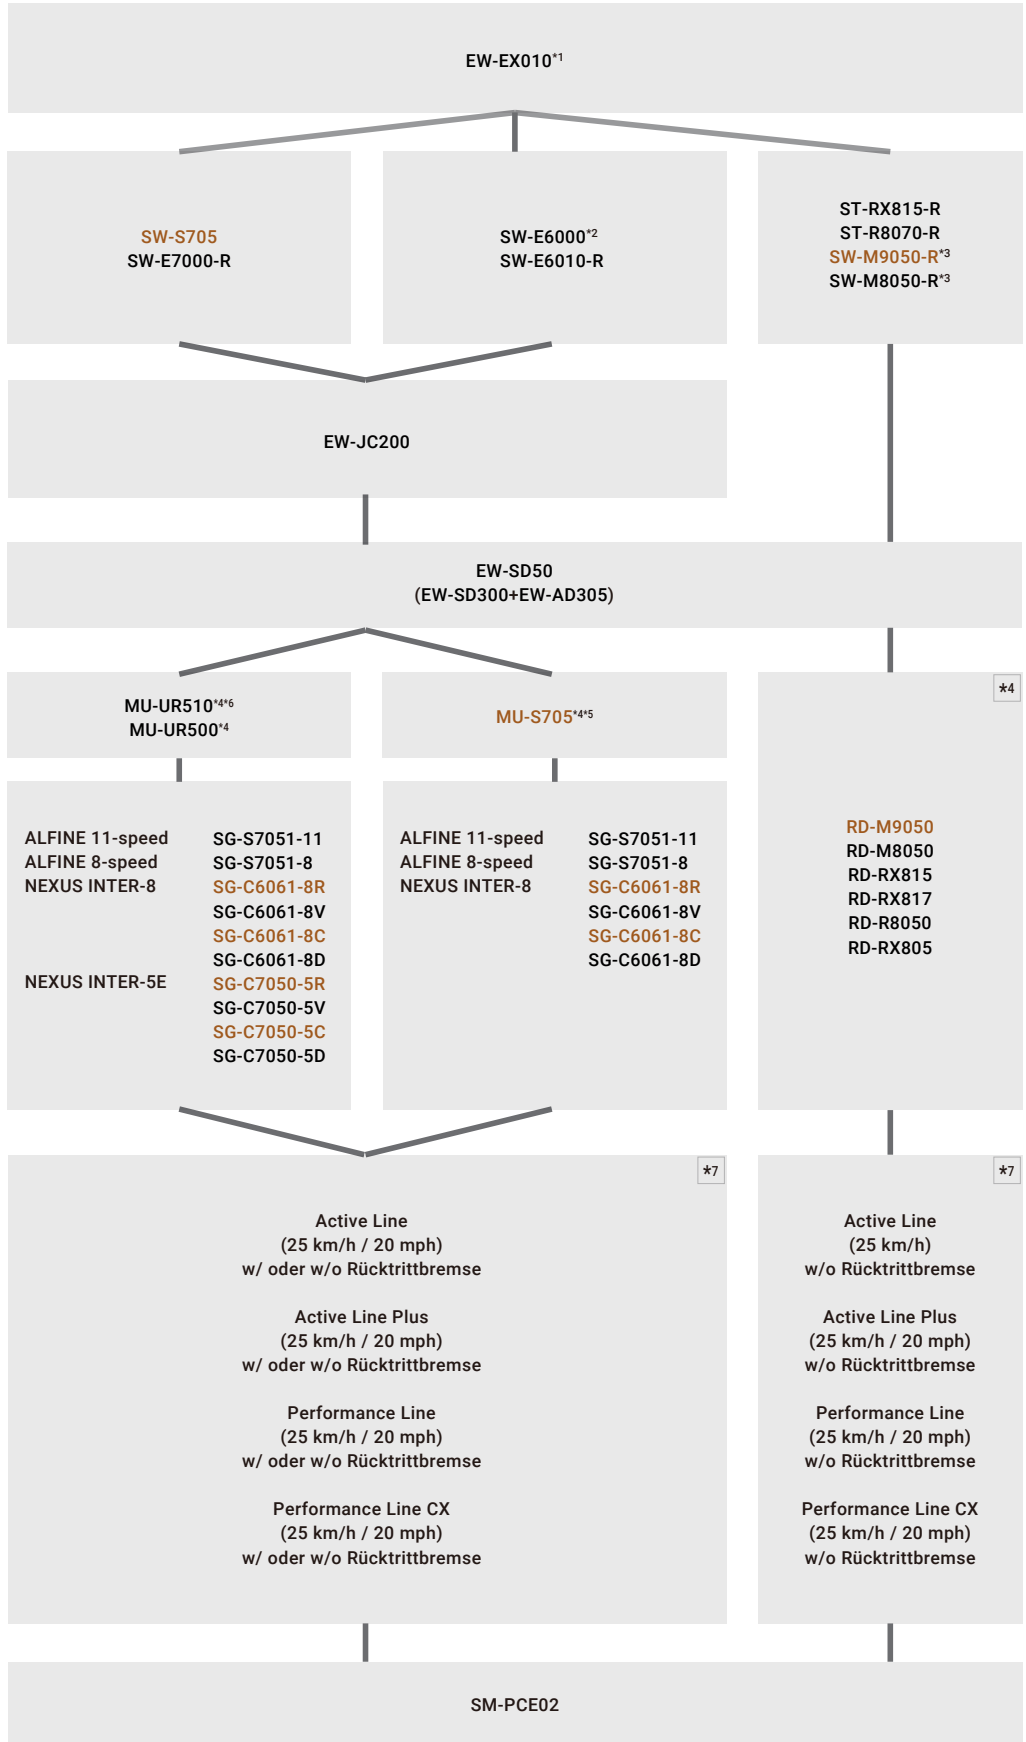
EW-EX010$^{*1}$

SW-S705
SW-E7000-R

SW-E6000$^{*2}$
SW-E6010-R

ST-RX815-R
ST-R8070-R
SW-M9050-R$^{*3}$
SW-M8050-R$^{*3}$

EW-JC200

EW-SD50
(EW-SD300+EW-AD305)

MU-UR510$^{*4*6}$
MU-UR500$^{*4}$

MU-S705$^{*4*5}$

*4

ALFINE 11-speed
ALFINE 8-speed
NEXUS INTER-8

NEXUS INTER-5E

SG-S7051-11
SG-S7051-8
SG-C6061-8R
SG-C6061-8V
SG-C6061-8C
SG-C6061-8D
SG-C7050-5R
SG-C7050-5V
SG-C7050-5C
SG-C7050-5D

ALFINE 11-speed
ALFINE 8-speed
NEXUS INTER-8

SG-S7051-11
SG-S7051-8
SG-C6061-8R
SG-C6061-8V
SG-C6061-8C
SG-C6061-8D

RD-M9050
RD-M8050
RD-RX815
RD-RX817
RD-R8050
RD-RX805

*7

Active Line
(25 km/h / 20 mph)
w/ oder w/o Rücktrittbremse

Active Line Plus
(25 km/h / 20 mph)
w/ oder w/o Rücktrittbremse

Performance Line
(25 km/h / 20 mph)
w/ oder w/o Rücktrittbremse

Performance Line CX
(25 km/h / 20 mph)
w/ oder w/o Rücktrittbremse

*7

Active Line
(25 km/h)
w/o Rücktrittbremse

Active Line Plus
(25 km/h / 20 mph)
w/o Rücktrittbremse

Performance Line
(25 km/h / 20 mph)
w/o Rücktrittbremse

Performance Line CX
(25 km/h / 20 mph)
w/o Rücktrittbremse

SM-PCE02